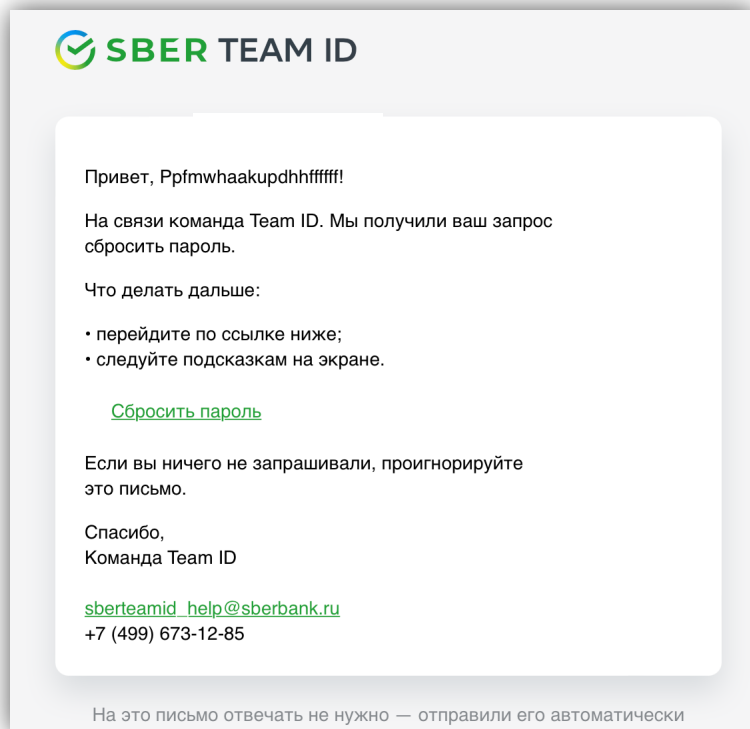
SBER TEAM ID

Привет, Ppfmwhaakupdhhffffff!

На связи команда Team ID. Мы получили ваш запрос сбросить пароль.

Что делать дальше:

• перейдите по ссылке ниже;
• следуйте подсказкам на экране.

Сбросить пароль

Если вы ничего не запрашивали, проигнорируйте это письмо.

Спасибо,
Команда Team ID

sberteamid_help@sberbank.ru
+7 (499) 673-12-85

На это письмо отвечать не нужно — отправили его автоматически